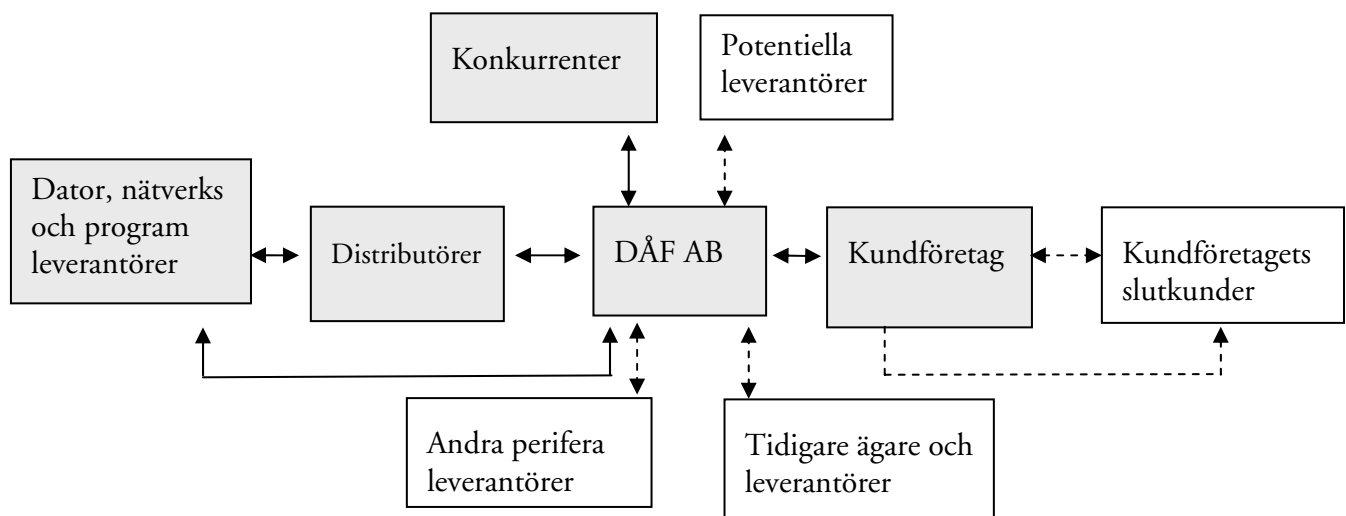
Konkurrenter

Potentiella leverantörer

Dator, nätverks och program leverantörer

Distributörer

DÅF AB

Kundföretag

Kundföretagets slutkunder

Andra perifera leverantörer

Tidigare ägare och leverantörer